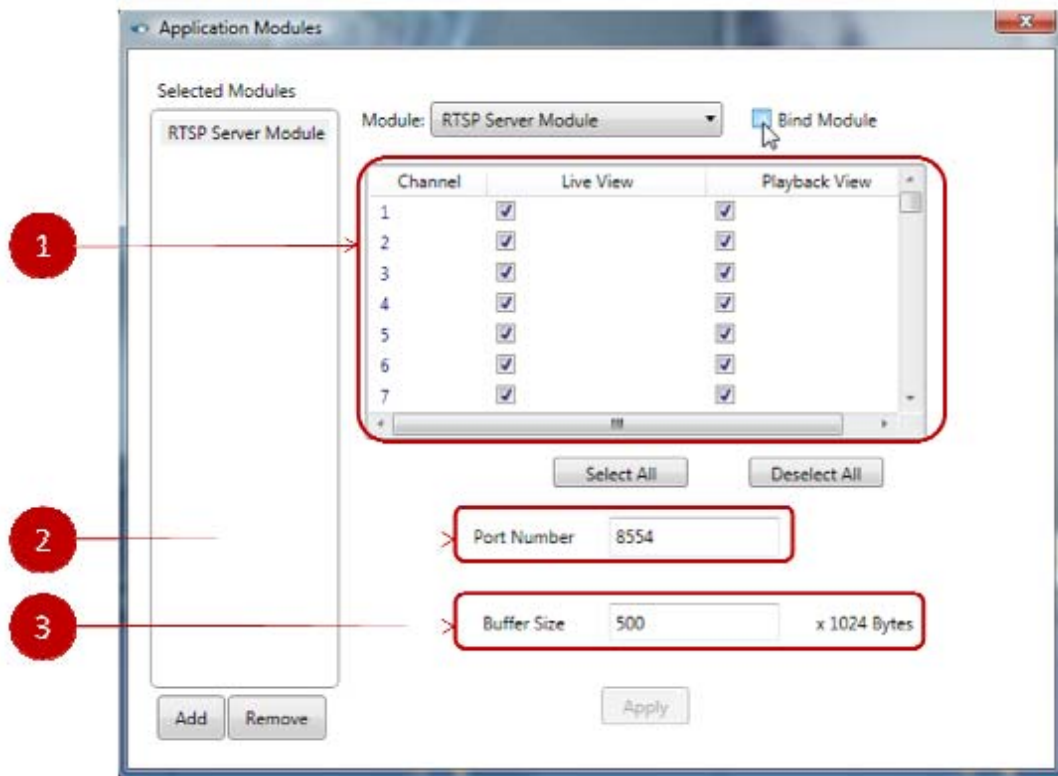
Application Modules

Selected Modules

RTSP Server Module

Module: RTSP Server Module

Bind Module

| Channel | Live View | Playback View |
|---|---|---|
| 1 | ☑ | ☑ |
| 2 | ☑ | ☑ |
| 3 | ☑ | ☑ |
| 4 | ☑ | ☑ |
| 5 | ☑ | ☑ |
| 6 | ☑ | ☑ |
| 7 | ☑ | ☑ |

1

Select All

Deselect All

2

Port Number 8554

3

Buffer Size 500 x 1024 Bytes

Add

Remove

Apply